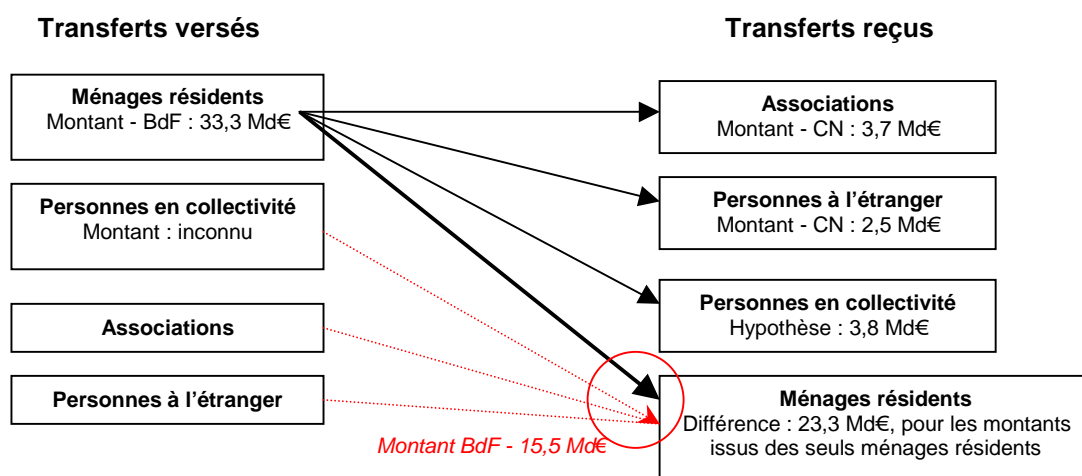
Transferts versés

Ménages résidents
Montant - BdF : 33,3 Md€

Personnes en collectivité
Montant : inconnu

Associations

Personnes à l'étranger

Montant BdF - 15,5 Md€

Transferts reçus

Associations
Montant - CN : 3,7 Md€

Personnes à l'étranger
Montant - CN : 2,5 Md€

Personnes en collectivité
Hypothèse : 3,8 Md€

Ménages résidents
Différence : 23,3 Md€, pour les montants issus des seuls ménages résidents